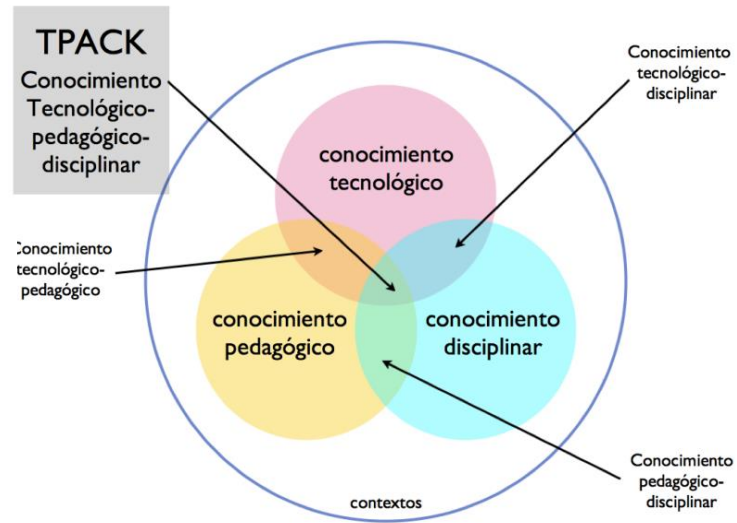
TPACK
Conocimiento Tecnológico-pedagógico-disciplinar

Conocimiento tecnológico-disciplinar

conocimiento tecnológico

Conocimiento tecnológico-pedagógico

conocimiento pedagógico

conocimiento disciplinar

Conocimiento pedagógico-disciplinar

contextos